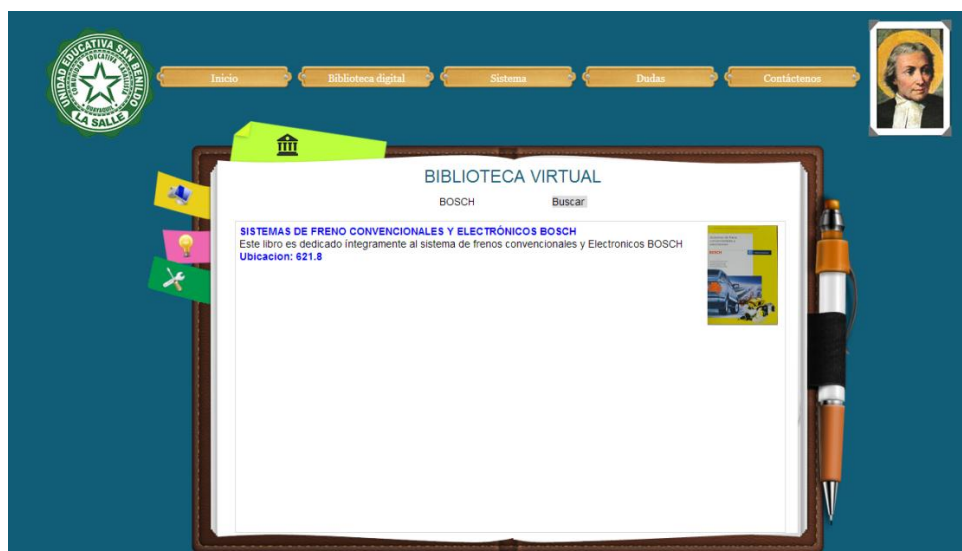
UNIDAD EDUCATIVA SAN BENILDO
COMUNIDAD EDUCATIVA LASALLISTA
RIOBAMBA
LA SALLE

Inicio
Biblioteca digital
Sistema
Dudas
Contáctenos

BIBLIOTECA VIRTUAL

BOSCH
Buscar

SISTEMAS DE FRENO CONVENCIONALES Y ELECTRÓNICOS BOSCH
Este libro es dedicado íntegramente al sistema de frenos convencionales y Electronicos BOSCH
Ubicacion: 621.8

BOSCH